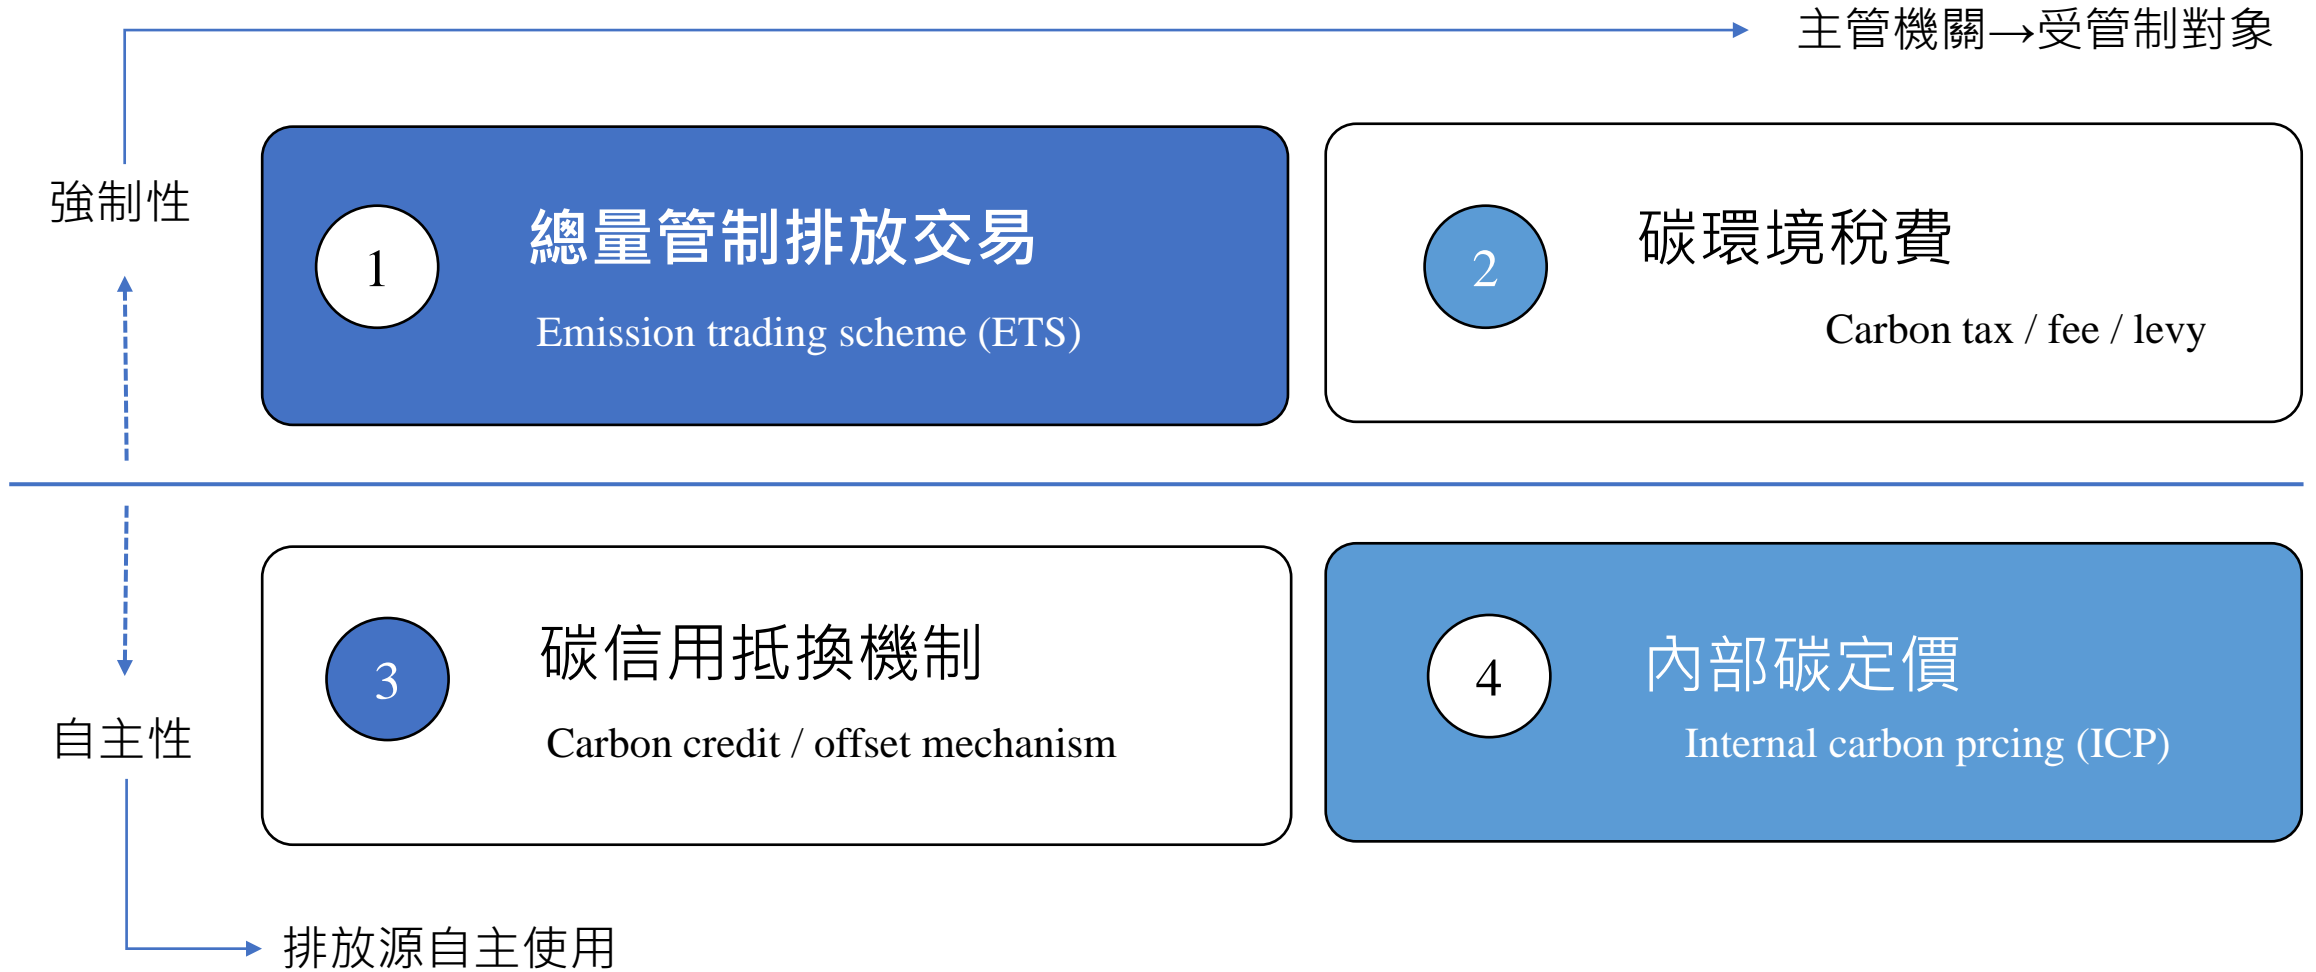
主管機關→受管制對象

強制性

1
總量管制排放交易
Emission trading scheme (ETS)

2
碳環境稅費
Carbon tax / fee / levy

3
碳信用抵換機制
Carbon credit / offset mechanism

4
內部碳定價
Internal carbon prcing (ICP)

自主性

排放源自主使用